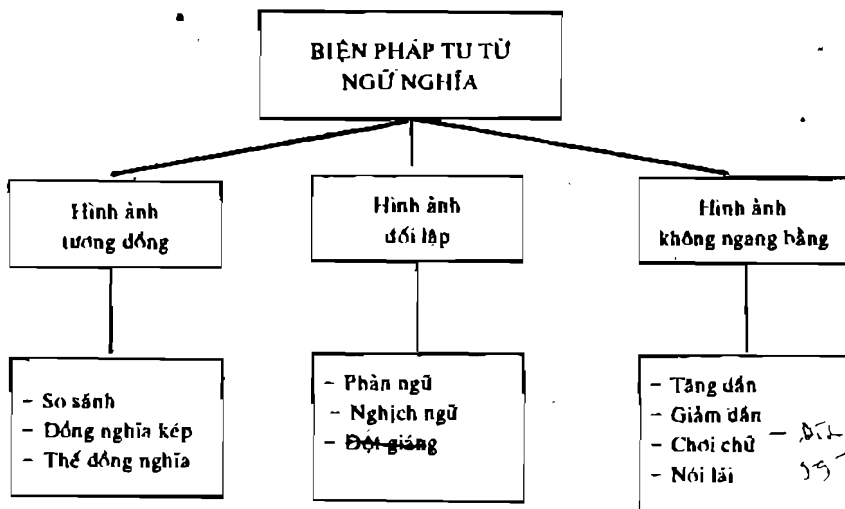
BIỆN PHÁP TU TỪ NGỮ NGHĨA

Hình ảnh tương đồng

Hình ảnh đối lập

Hình ảnh không ngang bằng

- So sánh
- Đồng nghĩa kép
- Thế đồng nghĩa

- Phản ngữ
- Nghịch ngữ
- Đột giáng

- Tăng dần
- Giảm dần
- Chơi chữ
- Nói lái

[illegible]